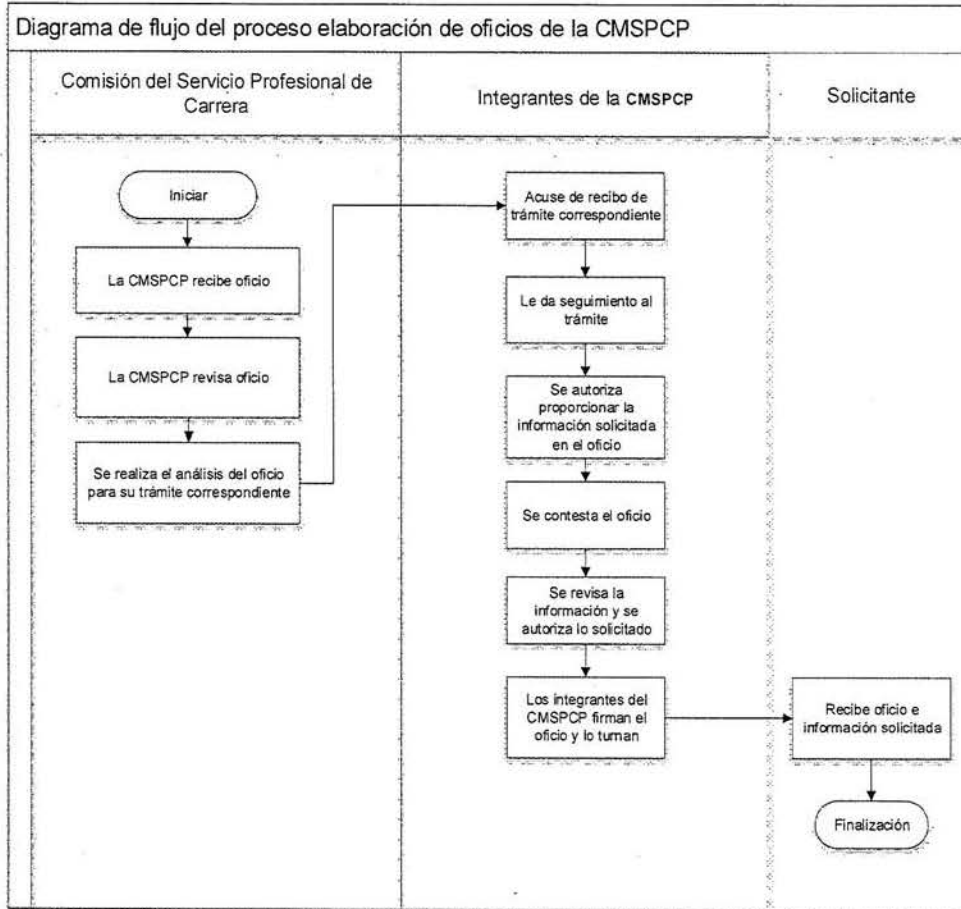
Diagrama de flujo del proceso elaboración de oficios de la CMSPCP

Comisión del Servicio Profesional de Carrera

Integrantes de la CMSPCP

Solicitante

Iniciar

La CMSPCP recibe oficio

La CMSPCP revisa oficio

Se realiza el análisis del oficio para su trámite correspondiente

Acuse de recibo de trámite correspondiente

Le da seguimiento al trámite

Se autoriza proporcionar la información solicitada en el oficio

Se contesta el oficio

Se revisa la información y se autoriza lo solicitado

Los integrantes del CMSPCP firman el oficio y lo turnan

Recibe oficio e información solicitada

Finalización